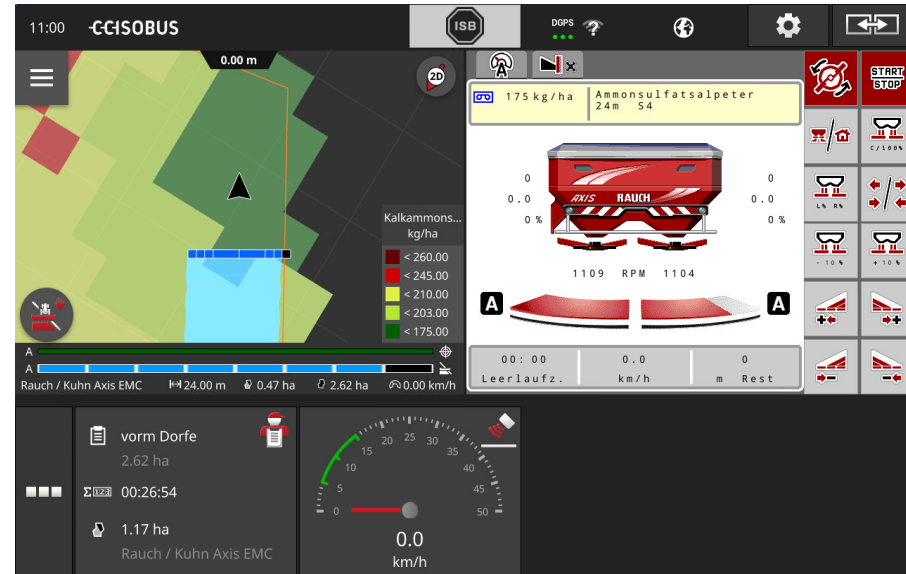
11:00 CCISOBUS

ISB

DGPS

0.00 m

2D

Kalkammons...
kg/ha

< 260.00
< 245.00
< 210.00
< 203.00
< 175.00

A
A
Rauch / Kuhn Axis EMC 24.00 m 0.47 ha 2.62 ha 0.00 km/h

175 kg/ha Ammonsulfatsalpeter 24m S4

0 0
0.0 0.0
0 % 0 %

AXIS RAUCH

1109 RPM 1104

A A

00:00 Leerlaufz.
0.0 km/h
0 m Rest

START STOP

C/100%

L% R%

- 10 %

+ 10 %

vorm Dorfe
2.62 ha

00:26:54

1.17 ha
Rauch / Kuhn Axis EMC

0 5 10 15 20 25 30 35 40 45 50

0.0
km/h